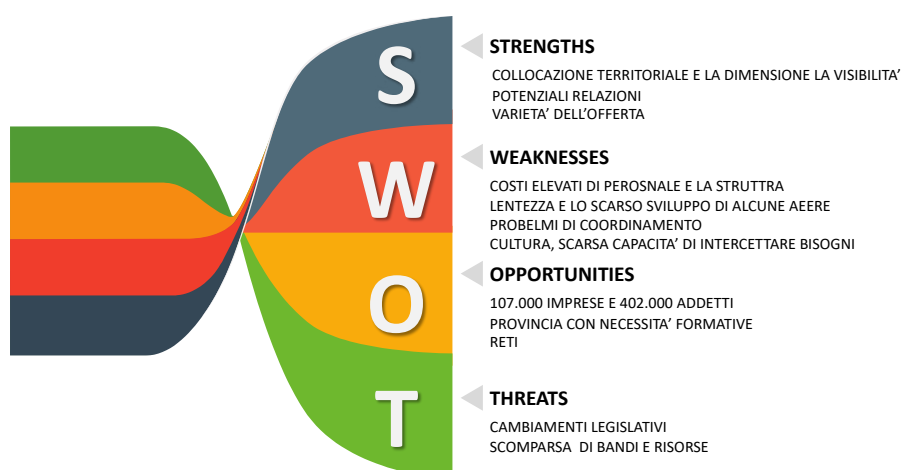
S
W
O
T

STRENGTHS

COLLOCAZIONE TERRITORIALE E LA DIMENSIONE LA VISIBILITA'
POTENZIALI RELAZIONI
VARIETA' DELL'OFFERTA

WEAKNESSES

COSTI ELEVATI DI PEROSNALE E LA STRUTTRA
LENTEZZA E LO SCARSO SVILUPPO DI ALCUNE AEERE
PROBELMI DI COORDINAMENTO
CULTURA, SCARSA CAPACITA' DI INTERCETTARE BISOGNI

OPPORTUNITIES

107.000 IMPRESE E 402.000 ADDETTI
PROVINCIA CON NECESSITA' FORMATIVE
RETI

THREATS

CAMBIAMENTI LEGISLATIVI
SCOMPARSA DI BANDI E RISORSE